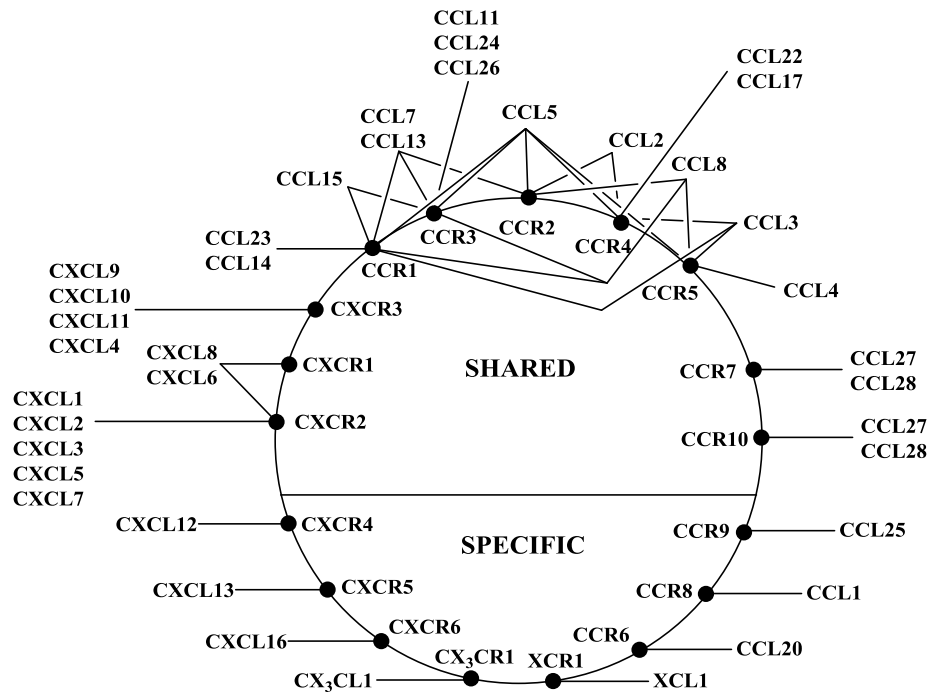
CCL11
CCL24
CCL26

CCL22
CCL17

CCL7
CCL13

CCL5

CCL2

CCL8

CCL15

CCR3

CCR2

CCR4

CCL3

CCL23
CCL14

CCR1

CCR5

CCL4

CXCL9
CXCL10
CXCL11
CXCL4

CXCR3

CXCL8
CXCL6

CXCR1

SHARED

CCR7

CCL27
CCL28

CXCL1
CXCL2
CXCL3
CXCL5
CXCL7

CXCR2

CCR10

CCL27
CCL28

CXCL12

CXCR4

SPECIFIC

CCR9

CCL25

CXCL13

CXCR5

CCR8

CCL1

CXCL16

CXCR6

CCR6

CCL20

$CX_3CL1$

$CX_3CR1$

XCR1

XCL1